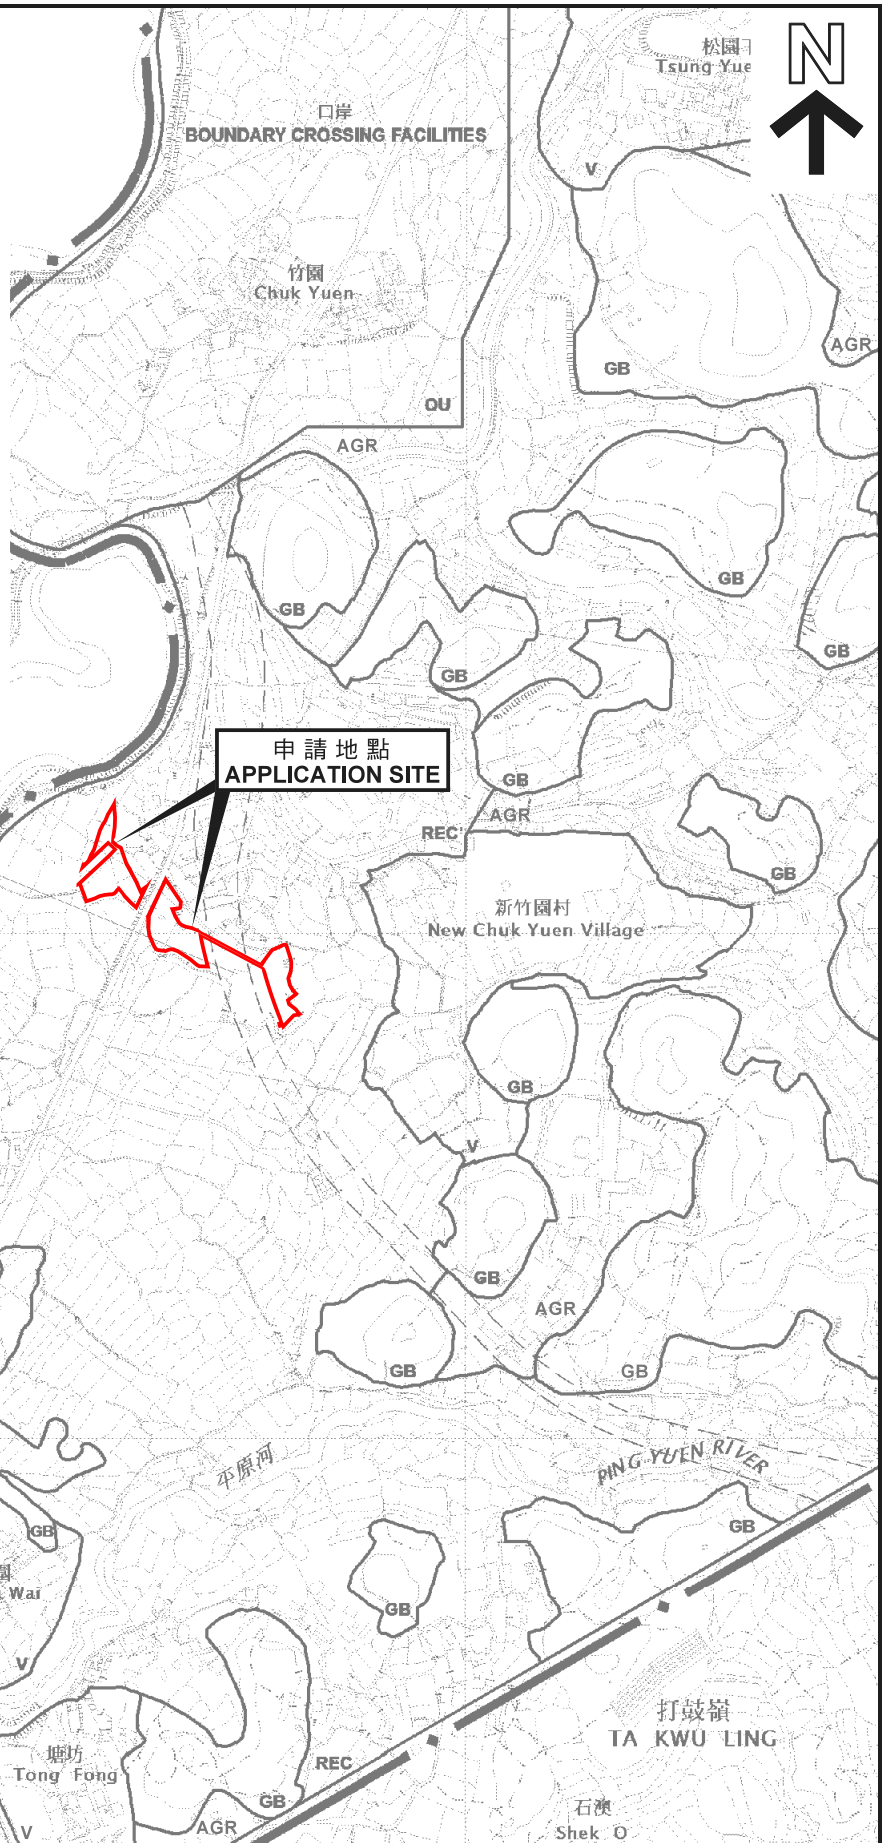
松園
Tsung Yue
N
口岸
BOUNDARY CROSSING FACILITIES
V
竹園
Chuk Yuen
AGR
GB
OU
AGR
GB
GB
GB
GB
GB
申請地點
APPLICATION SITE
GB
REC
AGR
GB
新竹園村
New Chuk Yuen Village
GB
V
GB
AGR
GB
GB
平原河
PING YUEN RIVER
GB
GB
Wai
GB
V
打鼓嶺
TA KWU LING
塘坊
Tong Fong
REC
GB
AGR
石湖
Shek O
V